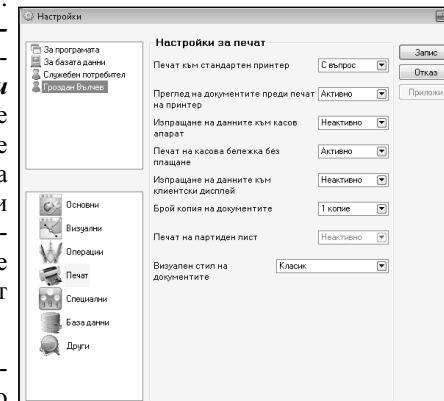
Настройки

За програмата
За базата данни
Служебен потребител
Гроздан Вълчев

Основни
Визуални
Операции
Печат
Специални
База данни
Други

Настройки за печат

| | |
|---|---|
| Печат към стандартен принтер | С въпрос |
| Преглед на документите преди печат на принтер | Активно |
| Изпращане на данните към касов апарат | Неактивно |
| Печат на касова бележка без плащане | Активно |
| Изпращане на данните към клиентски дисплей | Неактивно |
| Брой копия на документите | 1 копие |
| Печат на партиден лист | Неактивно |
| Визуален стил на документите | Класик |

Запис
Отказ
Приложи